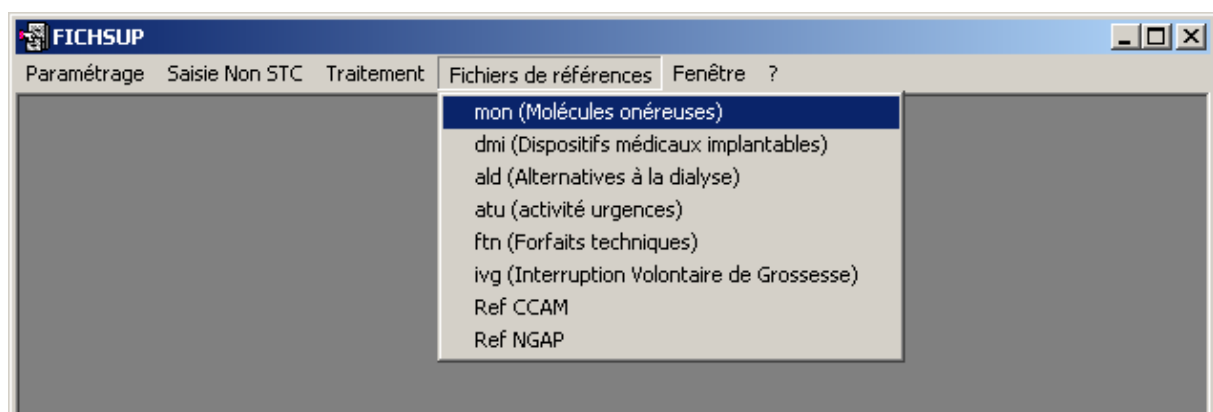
FICHSUP

Paramétrage Saisie Non STC Traitement Fichiers de références Fenêtre ?

mon (Molécules onéreuses)
dmi (Dispositifs médicaux implantables)
ald (Alternatives à la dialyse)
atu (activité urgences)
ftn (Forfaits techniques)
ivg (Interruption Volontaire de Grossesse)
Ref CCAM
Ref NGAP